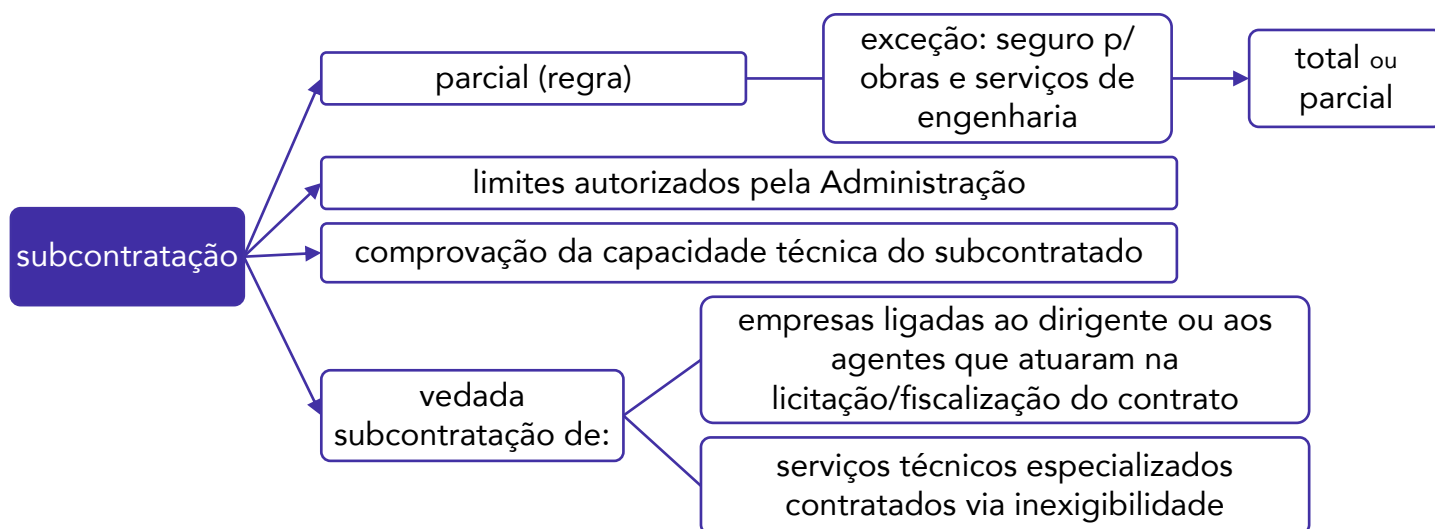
subcontratação

parcial (regra)

exceção: seguro p/ obras e serviços de engenharia

total ou parcial

limites autorizados pela Administração

comprovação da capacidade técnica do subcontratado

vedada subcontratação de:

empresas ligadas ao dirigente ou aos agentes que atuaram na licitação/fiscalização do contrato

serviços técnicos especializados contratados via inexigibilidade